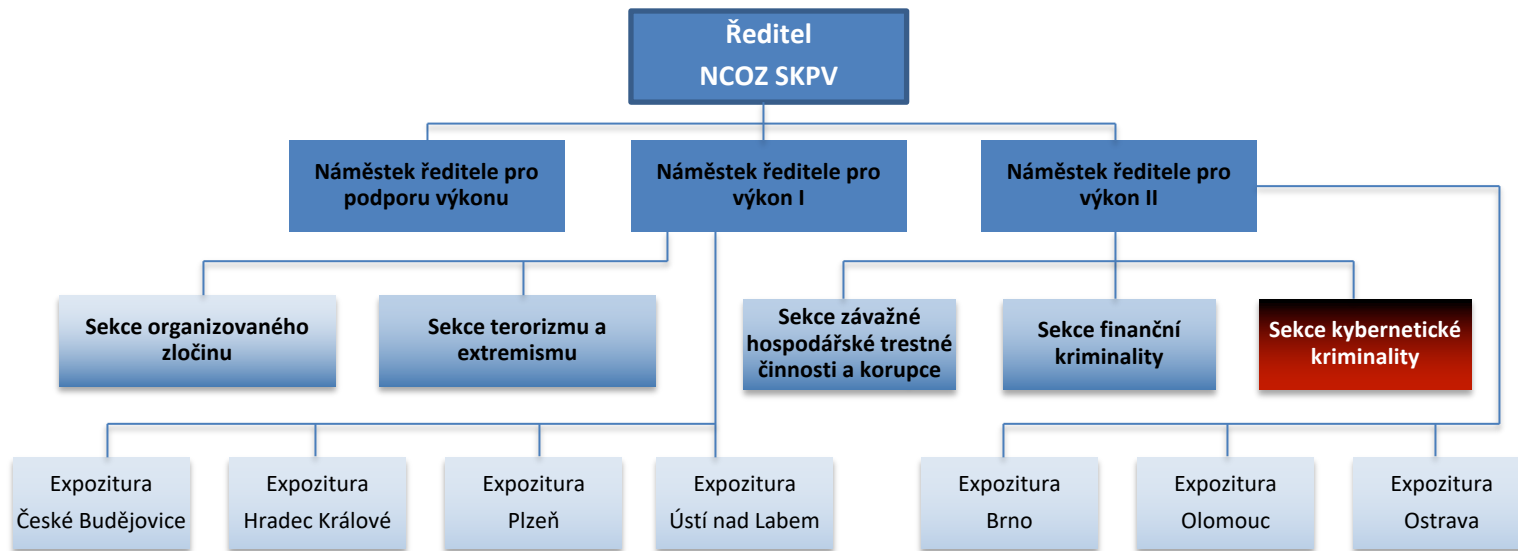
Ředitel
NCOZ SKPV

Náměstek ředitele pro podporu výkonu

Náměstek ředitele pro výkon I

Náměstek ředitele pro výkon II

Sekce organizovaného zločinu

Sekce terorizmu a extremismu

Sekce závažné hospodářské trestné činnosti a korupce

Sekce finanční kriminality

Sekce kybernetické kriminality

Expozitura České Budějovice

Expozitura Hradec Králové

Expozitura Plzeň

Expozitura Ústí nad Labem

Expozitura Brno

Expozitura Olomouc

Expozitura Ostrava